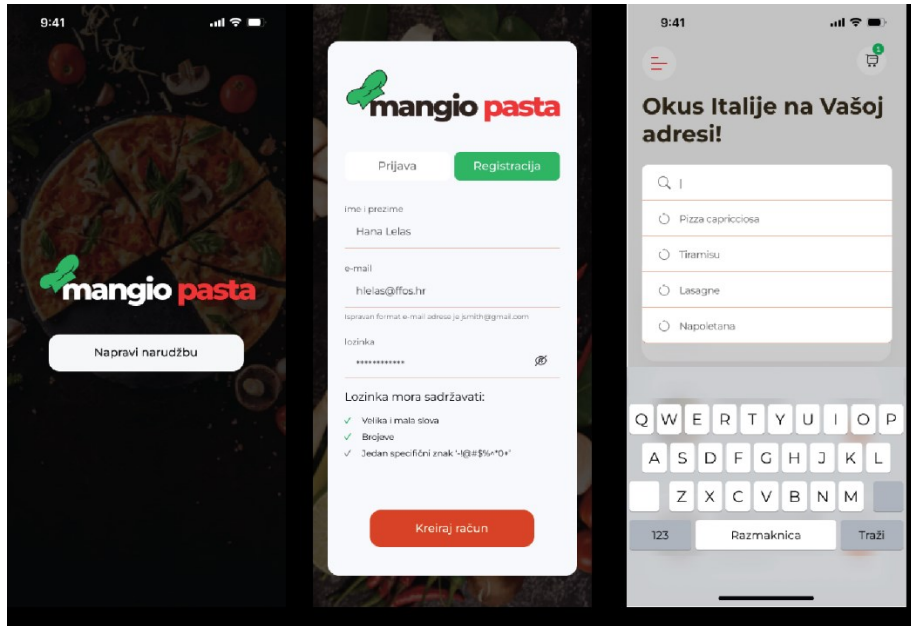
9:41

mangio pasta

Napravi narudžbu

mangio pasta

Prijava

Registracija

ime i prezime

Hana Lelas

e-mail

hlelas@ffos.hr

Ispravan format e-mail adrese je jsmith@gmail.com

lozinka

•••••••••••••

Lozinka mora sadržavati:

✓ Velika i mala slova

✓ Brojeve

✓ Jedan specifični znak '-!@#$%^*0+'

Kreiraj račun

9:41

1

Okus Italije na Vašoj adresi!

Pizza capricciosa

Tiramisu

Lasagne

Napoletana

Q W E R T Y U I O P

A S D F G H J K L

Z X C V B N M

123

Razmaknica

Traži